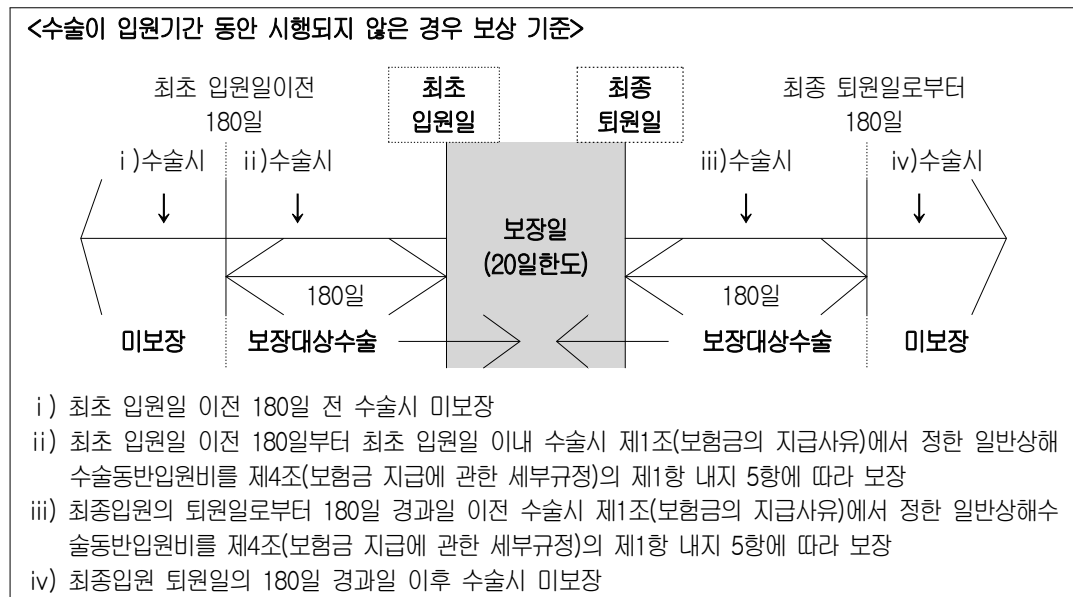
<수술이 입원기간 동안 시행되지 않은 경우 보상 기준>

최초 입원일이전 180일

최초 입원일

최종 퇴원일

최종 퇴원일로부터 180일

i )수술시

ii)수술시

iii)수술시

iv)수술시

보장일 (20일한도)

180일

180일

미보장

보장대상수술

보장대상수술

미보장

i ) 최초 입원일 이전 180일 전 수술시 미보장

ii) 최초 입원일 이전 180일부터 최초 입원일 이내 수술시 제1조(보험금의 지급사유)에서 정한 일반상해수술동반입원비를 제4조(보험금 지급에 관한 세부규정)의 제1항 내지 5항에 따라 보장

iii) 최종입원의 퇴원일로부터 180일 경과일 이전 수술시 제1조(보험금의 지급사유)에서 정한 일반상해수술동반입원비를 제4조(보험금 지급에 관한 세부규정)의 제1항 내지 5항에 따라 보장

iv) 최종입원 퇴원일의 180일 경과일 이후 수술시 미보장